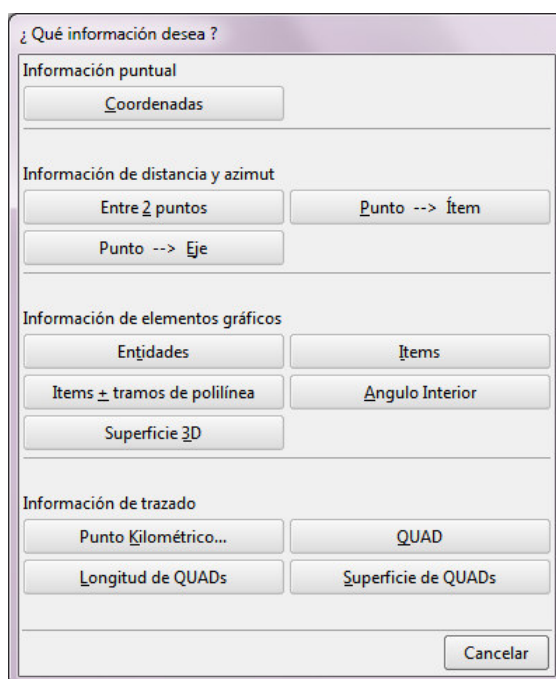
¿ Qué información desea ?

Información puntual

Coordenadas

Información de distancia y azimut

Entre 2 puntos

Punto --> Ítem

Punto --> Eje

Información de elementos gráficos

Entidades

Items

Items ± tramos de polilínea

Angulo Interior

Superficie 3D

Información de trazado

Punto Kilométrico...

QUAD

Longitud de QUADs

Superficie de QUADs

Cancelar